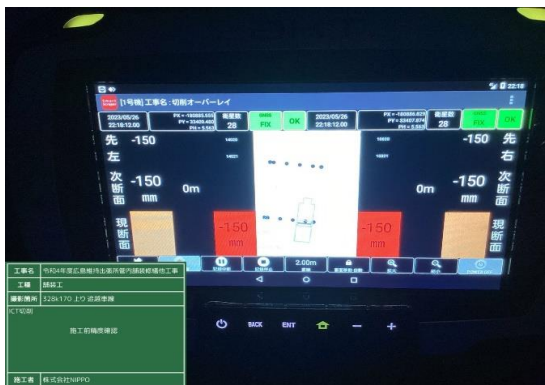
[1号機] 工事名:切削オーバーレイ

2023/05/26 22:18:12.000
PX = -160885.553 PY = 32455.465 PH = 5.563
衛星数 28
FIX
OK

2023/05/26 22:18:12.000
PX = -160885.623 PY = 32457.874 PH = 5.557
衛星数 28
FIX
OK

先 -150 先
左 右

次 断面 -150 0m 0m -150 次 断面
mm mm

現 断面 -150 mm -150 mm 現 断面

2.00m

BACK ENT

| 工事名 | 令和4年度広島維持出張所管内舗装修繕他工事 |
|---|---|
| 工種 | 舗装工 |
| 撮影箇所 | 328k170 上り 道路車線 |
| ICT切削 | 施工前精度確認 |
| 施工者 | 株式会社NIPPO |